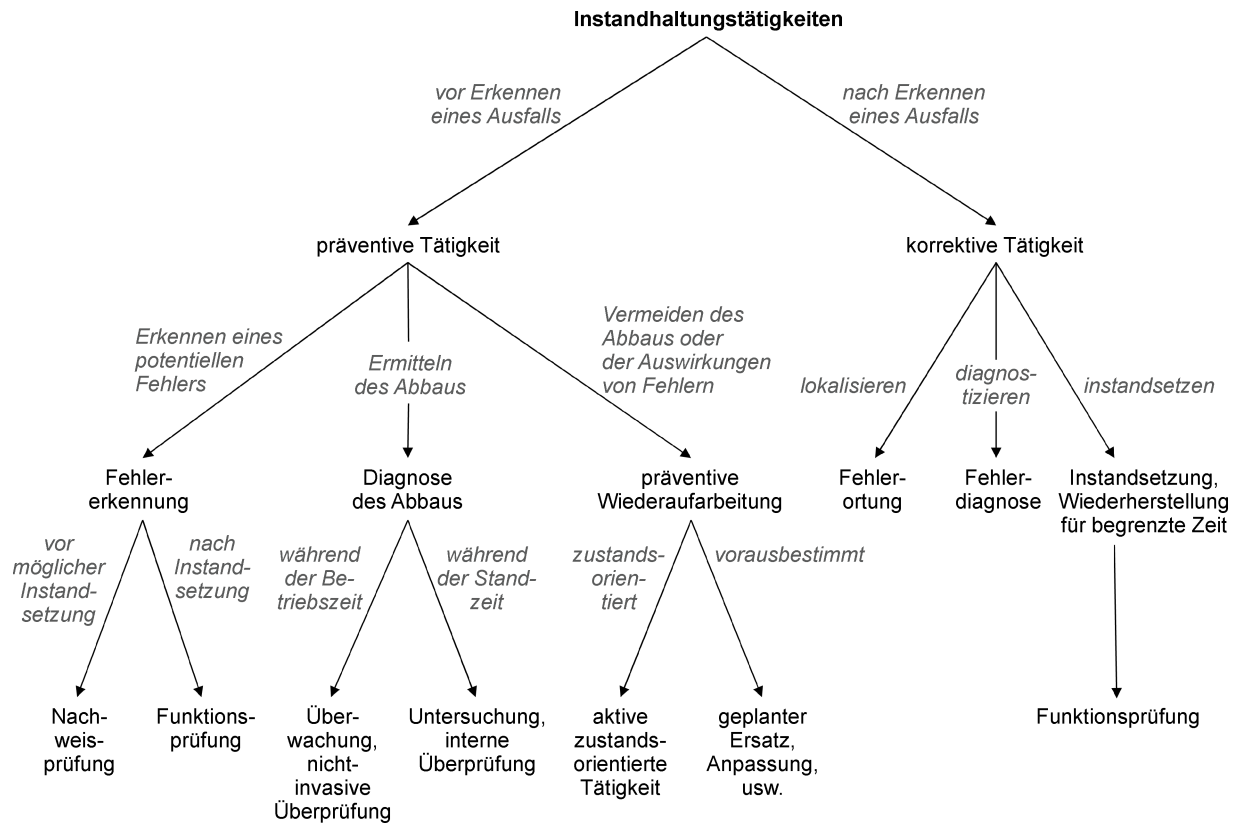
Instandhaltungstätigkeiten

vor Erkennen eines Ausfalls

nach Erkennen eines Ausfalls

präventive Tätigkeit

korrektive Tätigkeit

Erkennen eines potentiellen Fehlers

Ermitteln des Abbaus

Vermeiden des Abbaus oder der Auswirkungen von Fehlern

lokalisieren

diagnostizieren

instandsetzen

Fehlererkennung

Diagnose des Abbaus

präventive Wiederaufarbeitung

Fehlerortung

Fehlerdiagnose

Instandsetzung, Wiederherstellung für begrenzte Zeit

vor möglicher Instandsetzung

nach Instandsetzung

während der Betriebszeit

während der Standzeit

zustandsorientiert

vorausbestimmt

Nachweisprüfung

Funktionsprüfung

Überwachung, nichtinvasive Überprüfung

Untersuchung, interne Überprüfung

aktive zustandsorientierte Tätigkeit

geplanter Ersatz, Anpassung, usw.

Funktionsprüfung